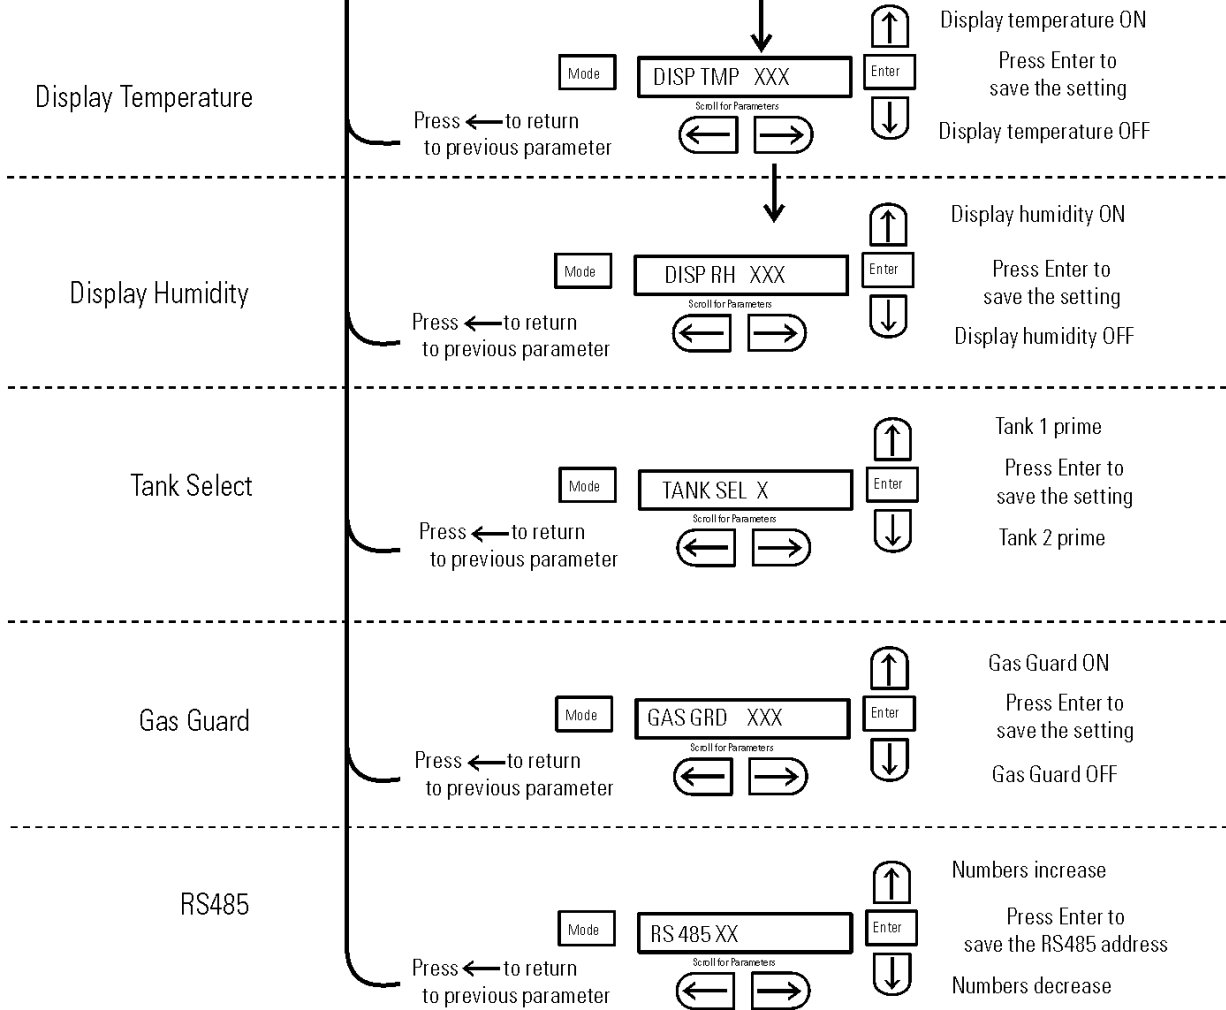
Display Temperature

Mode

DISP TMP XXX

Scroll for Parameters

Press ← to return to previous parameter

Enter

Display temperature ON

Press Enter to save the setting

Display temperature OFF

Display Humidity

Mode

DISP RH XXX

Scroll for Parameters

Press ← to return to previous parameter

Enter

Display humidity ON

Press Enter to save the setting

Display humidity OFF

Tank Select

Mode

TANK SEL X

Scroll for Parameters

Press ← to return to previous parameter

Enter

Tank 1 prime

Press Enter to save the setting

Tank 2 prime

Gas Guard

Mode

GAS GRD XXX

Scroll for Parameters

Press ← to return to previous parameter

Enter

Gas Guard ON

Press Enter to save the setting

Gas Guard OFF

RS485

Mode

RS 485 XX

Scroll for Parameters

Press ← to return to previous parameter

Enter

Numbers increase

Press Enter to save the RS485 address

Numbers decrease